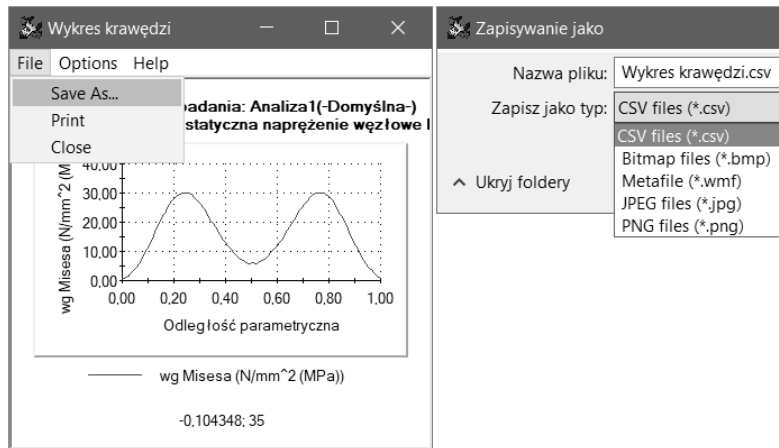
Wykres krawędzi

File Options Help

Save As...
Print
Close

padania: Analiza1(-Domyślna-)
statyczna naprężenie węzłowe I

40,00
30,00
20,00
10,00
0,00

wg Misesa (N/mm^2 (M

0,00 0,20 0,40 0,60 0,80 1,00

Odległość parametryczna

wg Misesa (N/mm^2 (MPa))

-0,104348; 35

Zapisywanie jako

Nazwa pliku: Wykres krawędzi.csv

Zapisz jako typ: CSV files (*.csv)

CSV files (*.csv)
Bitmap files (*.bmp)
Metafile (*.wmf)
JPEG files (*.jpg)
PNG files (*.png)

Ukryj foldery